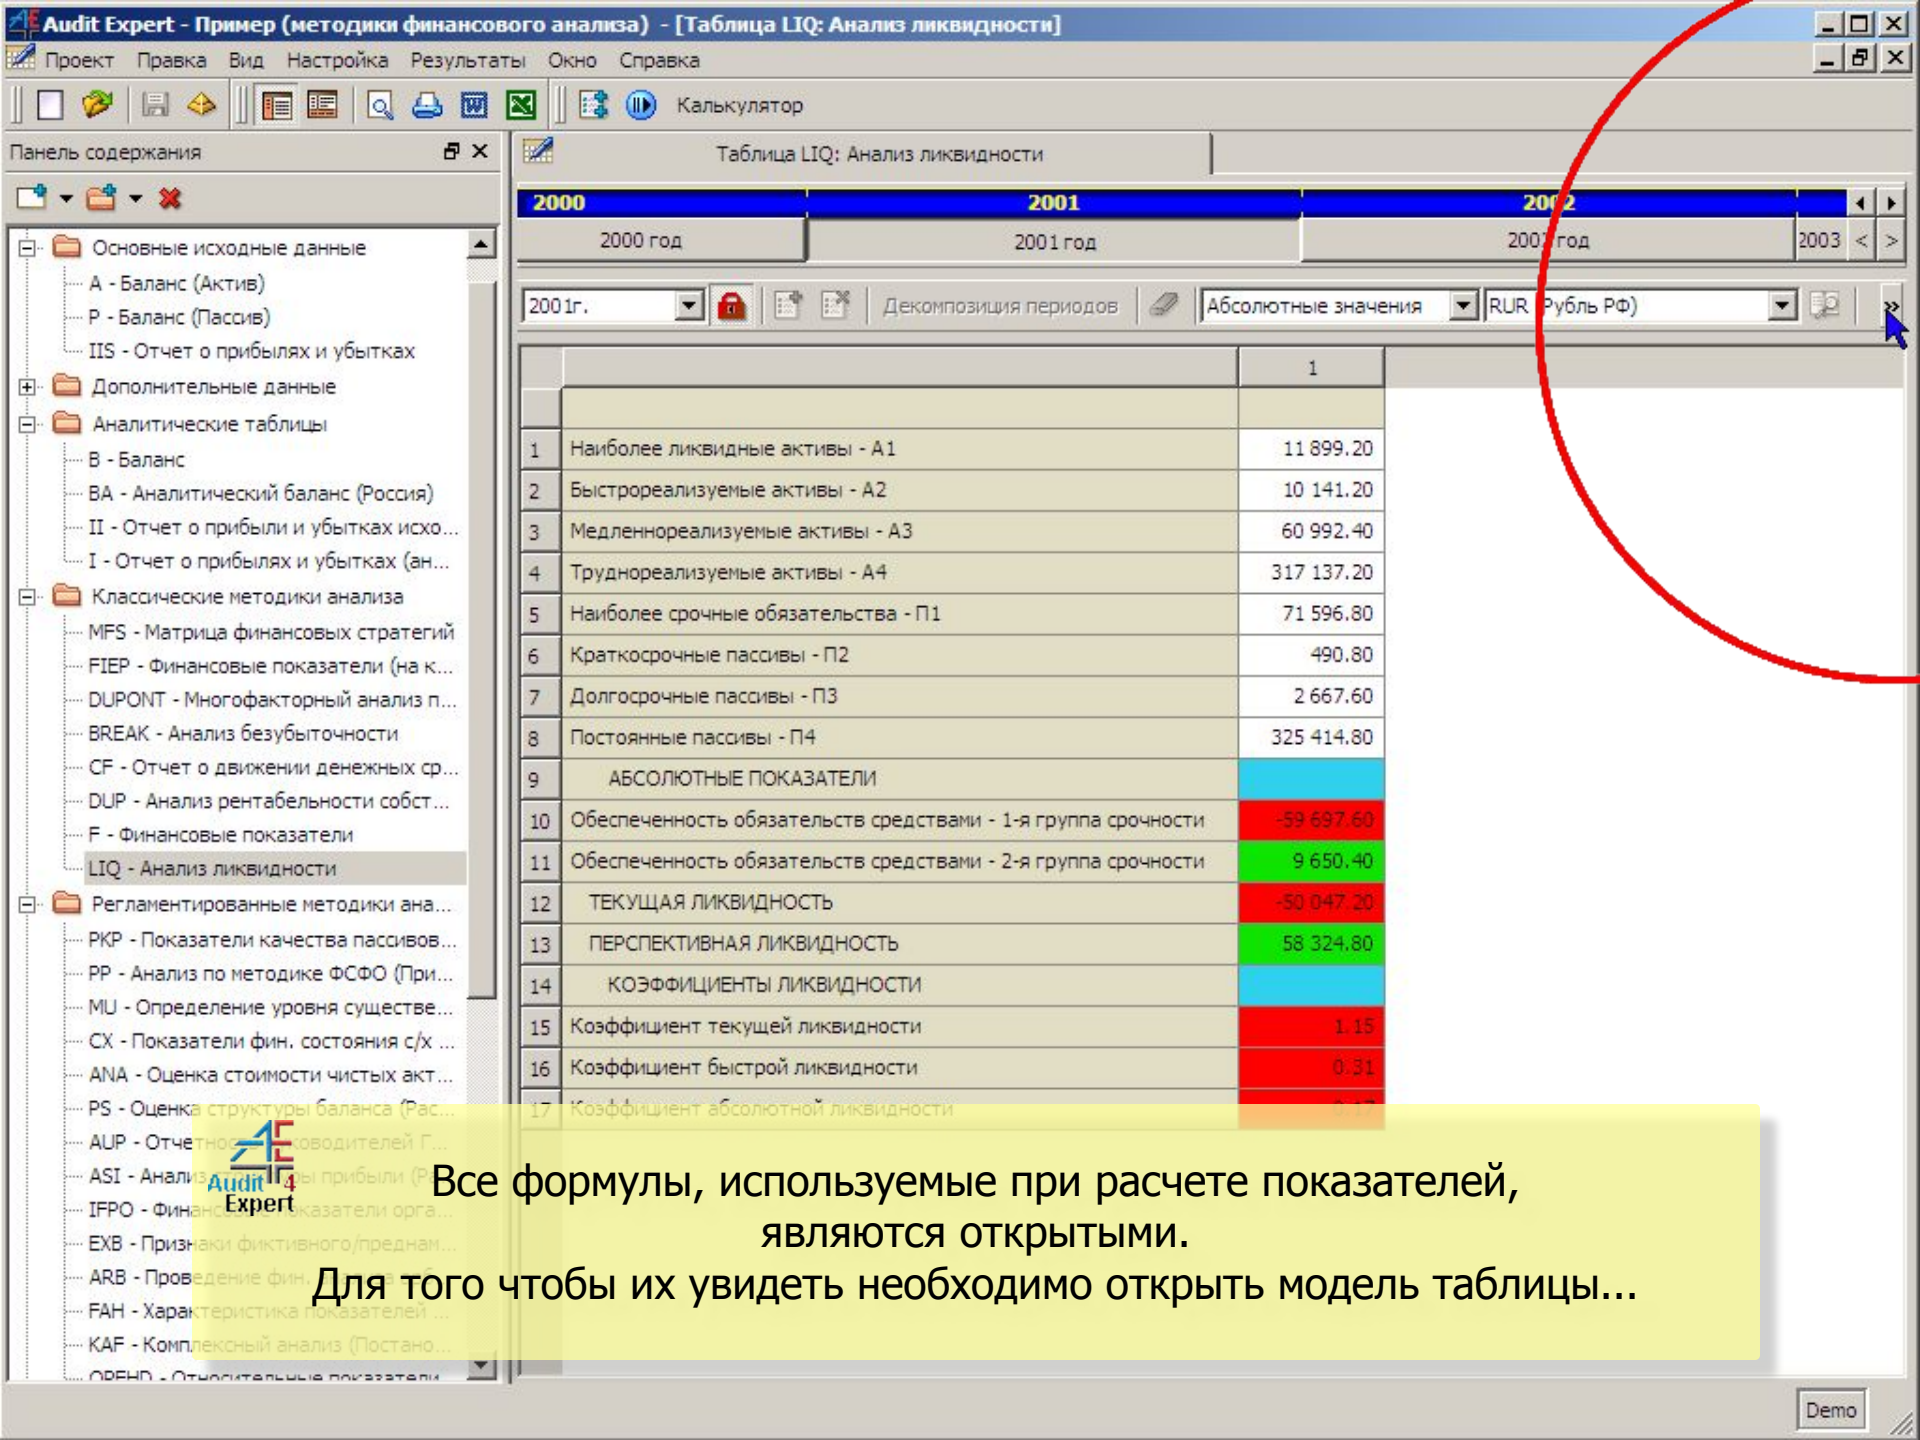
Audit Expert - Пример (методики финансового анализа) - [Таблица LIQ: Анализ ликвидности]

Проект Правка Вид Настройка Результаты Окно Справка

Калькулятор

Панель содержания

Основные исходные данные
A - Баланс (Актив)
P - Баланс (Пассив)
IIS - Отчет о прибылях и убытках
Дополнительные данные
Аналитические таблицы
B - Баланс
BA - Аналитический баланс (Россия)
II - Отчет о прибыли и убытках исхо...
I - Отчет о прибылях и убытках (ан...
Классические методики анализа
MFS - Матрица финансовых стратегий
FIEP - Финансовые показатели (на к...
DUPONT - Многофакторный анализ п...
BREAK - Анализ безубыточности
CF - Отчет о движении денежных ср...
DUP - Анализ рентабельности собст...
F - Финансовые показатели
LIQ - Анализ ликвидности
Регламентированные методики ана...
PKP - Показатели качества пассивов...
PP - Анализ по методике ФСФО (При...
MU - Определение уровня существе...
CX - Показатели фин. состояния с/х ...
ANA - Оценка стоимости чистых акт...
PS - Оценка структуры баланса (Рас...
AUP - Отчет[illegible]
ASI - Анали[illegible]
IFPO - Фина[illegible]
EXB - Призн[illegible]
ARB - Пров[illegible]
FAH - Харак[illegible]
KAF - Комп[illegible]
OPEHD - Относительные показатели

Таблица LIQ: Анализ ликвидности

2000 | 2001 | 2002
2000 год | 2001 год | 2002 год | 2003

2001г. | Декомпозиция периодов | Абсолютные значения | RUR (Рубль РФ)

| | | 1 |
|---|---|---|
| | | |
| 1 | Наиболее ликвидные активы - A1 | 11 899.20 |
| 2 | Быстрореализуемые активы - A2 | 10 141.20 |
| 3 | Медленнореализуемые активы - A3 | 60 992.40 |
| 4 | Труднореализуемые активы - A4 | 317 137.20 |
| 5 | Наиболее срочные обязательства - П1 | 71 596.80 |
| 6 | Краткосрочные пассивы - П2 | 490.80 |
| 7 | Долгосрочные пассивы - П3 | 2 667.60 |
| 8 | Постоянные пассивы - П4 | 325 414.80 |
| 9 | АБСОЛЮТНЫЕ ПОКАЗАТЕЛИ | |
| 10 | Обеспеченность обязательств средствами - 1-я группа срочности | -59 697.60 |
| 11 | Обеспеченность обязательств средствами - 2-я группа срочности | 9 650.40 |
| 12 | ТЕКУЩАЯ ЛИКВИДНОСТЬ | -50 047.20 |
| 13 | ПЕРСПЕКТИВНАЯ ЛИКВИДНОСТЬ | 58 324.80 |
| 14 | КОЭФФИЦИЕНТЫ ЛИКВИДНОСТИ | |
| 15 | Коэффициент текущей ликвидности | 1.15 |
| 16 | Коэффициент быстрой ликвидности | 0.31 |
| 17 | Коэффициент абсолютной ликвидности | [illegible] |

Audit Expert 4

Все формулы, используемые при расчете показателей, являются открытыми.
Для того чтобы их увидеть необходимо открыть модель таблицы...

Demo